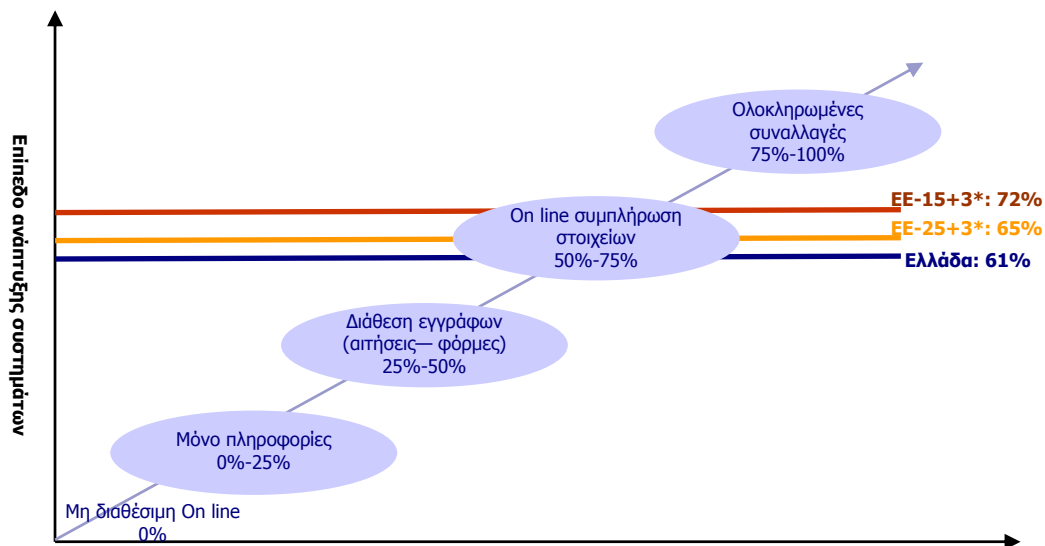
Επίπεδο ανάπτυξης συστημάτων

Ολοκληρωμένες συναλλαγές 75%-100%

ΕΕ-15+3*: 72%

On line συμπλήρωση στοιχείων 50%-75%

ΕΕ-25+3*: 65%

Ελλάδα: 61%

Διάθεση εγγράφων (αιτήσεις— φόρμες) 25%-50%

Μόνο πληροφορίες 0%-25%

Μη διαθέσιμη On line 0%